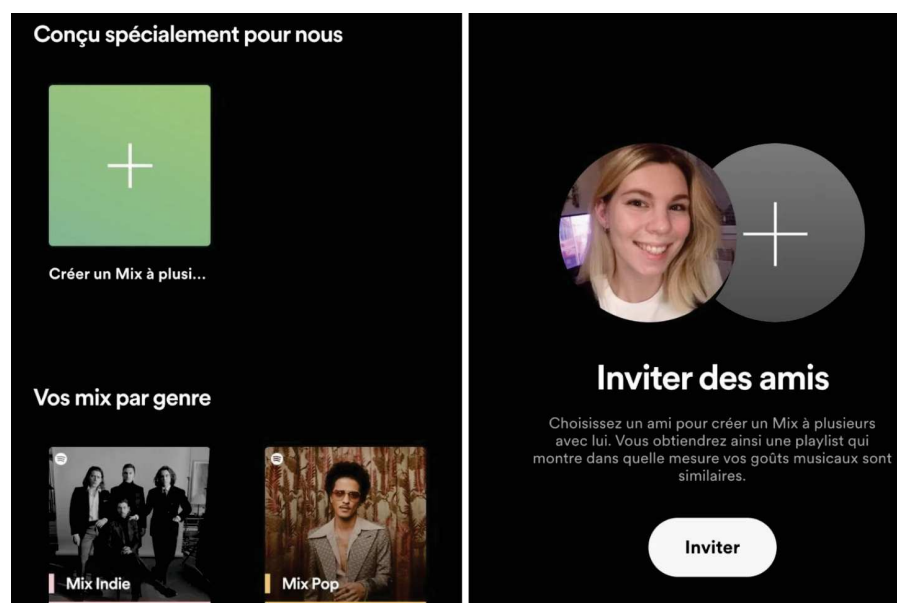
Conçu spécialement pour nous

Créer un Mix à plusi...

Vos mix par genre

Mix Indie

Mix Pop

Inviter des amis

Choisissez un ami pour créer un Mix à plusieurs avec lui. Vous obtiendrez ainsi une playlist qui montre dans quelle mesure vos goûts musicaux sont similaires.

Inviter